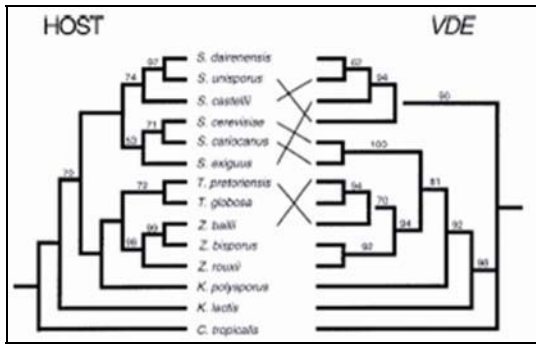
HOST

VDE

S. dairenensis
S. unisporus
S. castellii
S. cerevisiae
S. cariocanus
S. exiguus
T. pretoriensis
T. globosa
Z. bailii
Z. bisporus
Z. rouxii
K. polysporus
K. lactis
C. tropicalis

97
74
71
53
75
72
99
96

62
94
90
100
96
70
94
81
92
92
96